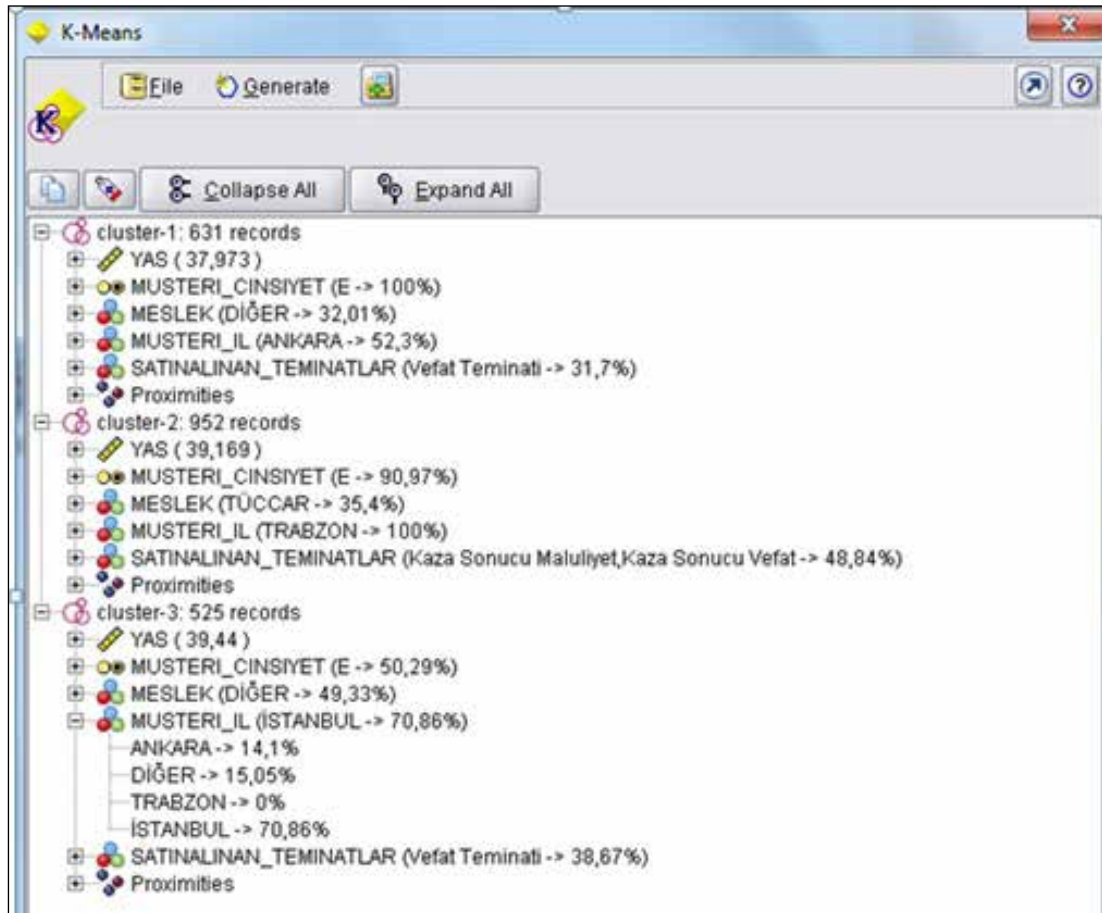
K-Means

File Generate

Collapse All Expand All

cluster-1: 631 records
YAS ( 37,973 )
MUSTERI_CINSIYET (E -> 100%)
MESLEK (DİĞER -> 32,01%)
MUSTERI_IL (ANKARA -> 52,3%)
SATINALINAN_TEMINATLAR (Vefat Teminati -> 31,7%)
Proximities
cluster-2: 952 records
YAS ( 39,169 )
MUSTERI_CINSIYET (E -> 90,97%)
MESLEK (TÜCCAR -> 35,4%)
MUSTERI_IL (TRABZON -> 100%)
SATINALINAN_TEMINATLAR (Kaza Sonucu Maluliyet,Kaza Sonucu Vefat -> 48,84%)
Proximities
cluster-3: 525 records
YAS ( 39,44 )
MUSTERI_CINSIYET (E -> 50,29%)
MESLEK (DİĞER -> 49,33%)
MUSTERI_IL (İSTANBUL -> 70,86%)
ANKARA -> 14,1%
DİĞER -> 15,05%
TRABZON -> 0%
İSTANBUL -> 70,86%
SATINALINAN_TEMINATLAR (Vefat Teminati -> 38,67%)
Proximities